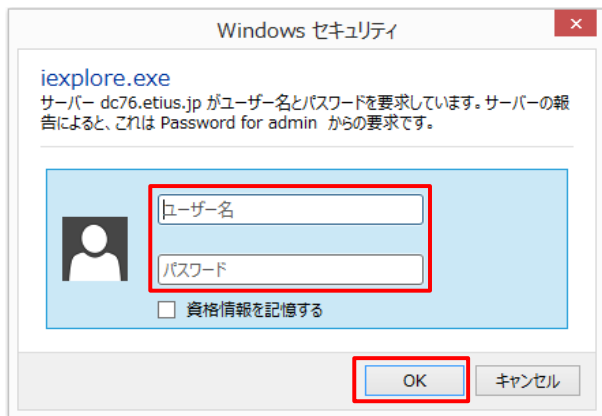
Windows セキュリティ

iexplore.exe

サーバー dc76.etius.jp がユーザー名とパスワードを要求しています。サーバーの報告によると、これは Password for admin からの要求です。

ユーザー名

パスワード

資格情報を記憶する

OK

キャンセル